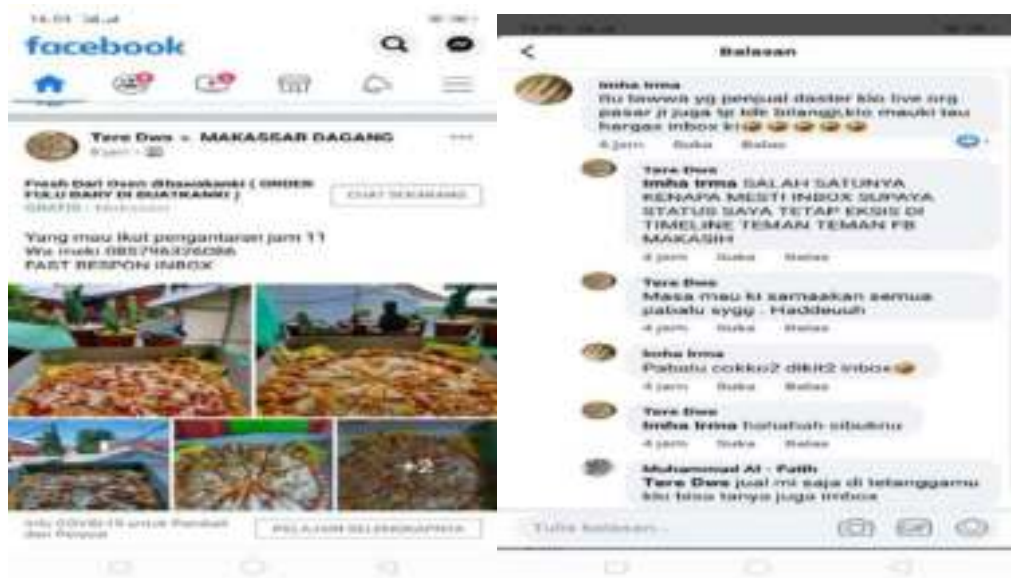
facebook

Tere Dws ▸ MAKASSAR DAGANG
9 jam

Fresh Dari Oven dibawakanki ( ORDER PULU DARY DI BUATKANKI )
GRATIS · Makassar

CHAT SEKARANG

Yang mau ikut pengantaran jam 11
Wa maki 085796326096
FAST RESPON INBOX

+2

Info COVID-19 untuk Pembeli dan Penjual

PELAJARI SELENGKAPNYA

Balasan

Imha Irma
Itu tawwa yg penjual daster klo live org pasar ji juga tp tdk bilangi,klo mauki tau hargax inbox ki
4 jam Suka Balas

Tere Dws
Imha Irma SALAH SATUNYA KENAPA MESTI INBOX SUPAYA STATUS SAYA TETAP EKSIS DI TIMELINE TEMAN TEMAN FB MAKASIH
4 jam Suka Balas

Tere Dws
Masa mau ki samaakan semua pabalu syg . Haddeuuh
4 jam Suka Balas

Imha Irma
Pabalu cokko2 dikit2 inbox
4 jam Suka Balas

Tere Dws
Imha Irma hahahah sibuknu
4 jam Suka Balas

Muhammad Al - Fatih
Tere Dws jual mi saja di tetanggamu klo bisa tanya juga inbox

Tulis balasan...